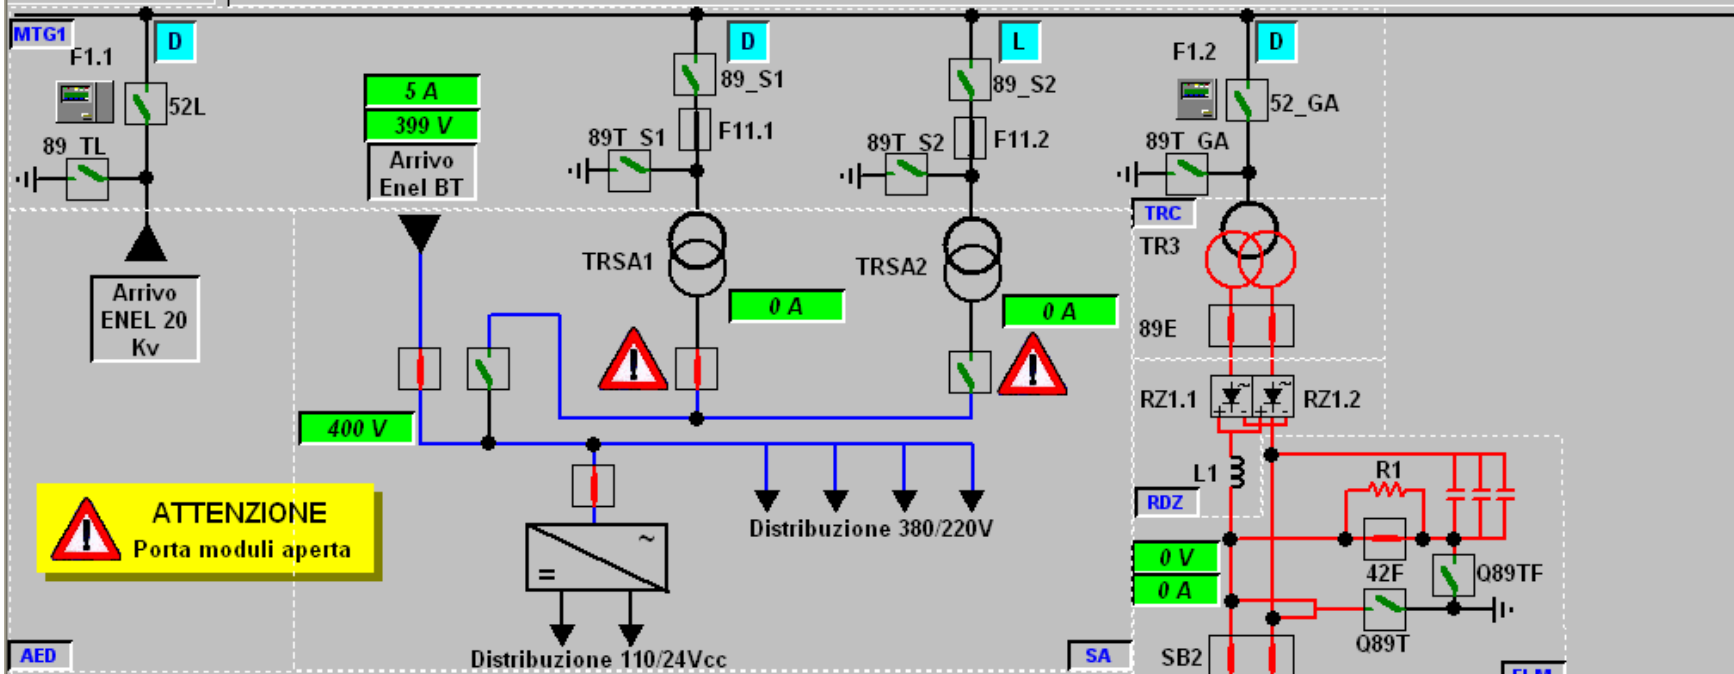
MTG1
D
F1.1
52L
89_TL
Arrivo ENEL 20 Kv
5 A
399 V
Arrivo Enel BT
D
89_S1
89T_S1
F11.1
TRSA1
0 A
L
89_S2
89T_S2
F11.2
TRSA2
0 A
F1.2
D
52_GA
89T_GA
TRC
TR3
89E
RZ1.1
RZ1.2
L1
RDZ
R1
0 V
0 A
42F
Q89TF
Q89T
SB2
400 V
ATTENZIONE
Porta moduli aperta
Distribuzione 380/220V
=
~
Distribuzione 110/24Vcc
AED
SA
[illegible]